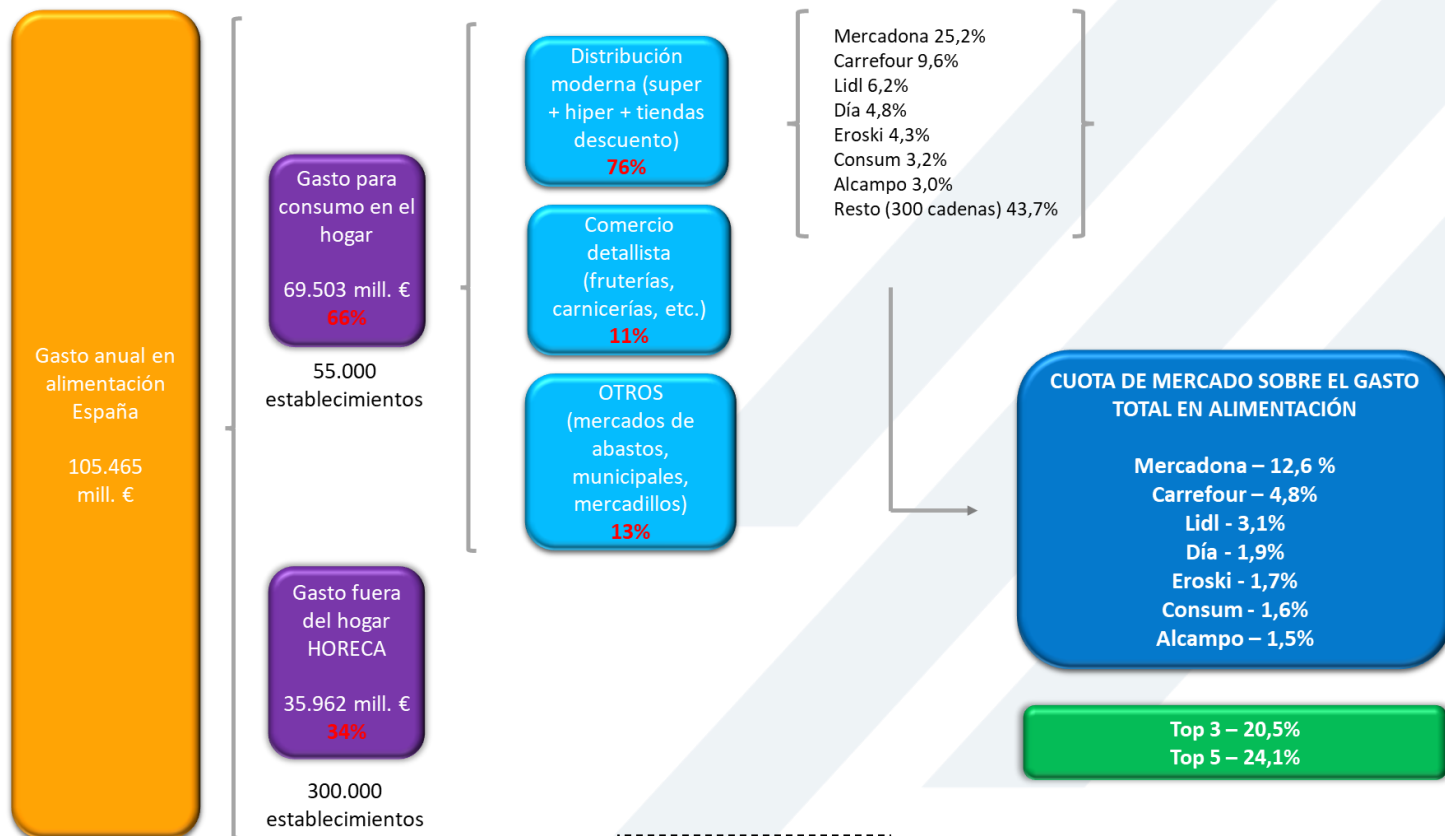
Gasto anual en alimentación España

105.465 mill. €

Gasto para consumo en el hogar

69.503 mill. €
66%

55.000 establecimientos

Gasto fuera del hogar HORECA

35.962 mill. €
34%

300.000 establecimientos

Distribución moderna (super + hiper + tiendas descuento)
76%

Comercio detallista (fruterías, carnicerías, etc.)
11%

OTROS (mercados de abastos, municipales, mercadillos)
13%

Mercadona 25,2%
Carrefour 9,6%
Lidl 6,2%
Día 4,8%
Eroski 4,3%
Consum 3,2%
Alcampo 3,0%
Resto (300 cadenas) 43,7%

CUOTA DE MERCADO SOBRE EL GASTO TOTAL EN ALIMENTACIÓN

Mercadona – 12,6 %
Carrefour – 4,8%
Lidl - 3,1%
Día - 1,9%
Eroski - 1,7%
Consum - 1,6%
Alcampo – 1,5%

Top 3 – 20,5%
Top 5 – 24,1%